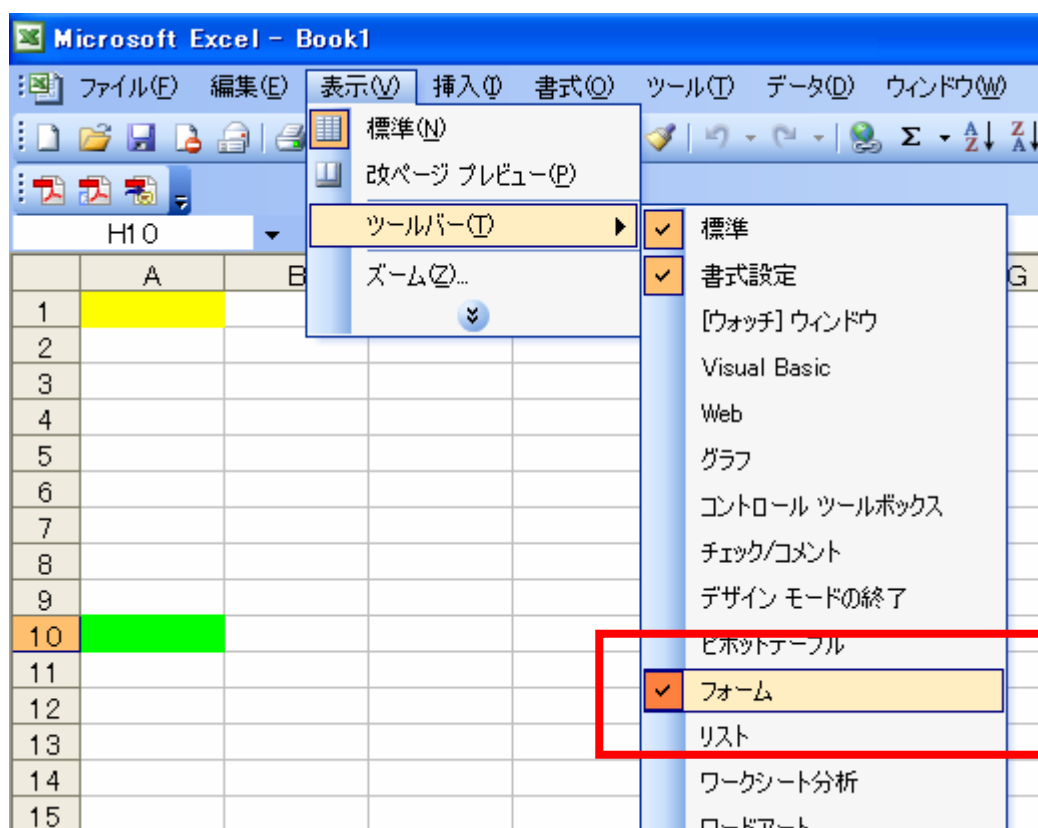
Microsoft Excel - Book1

ファイル(F) 編集(E) 表示(V) 挿入(I) 書式(O) ツール(T) データ(D) ウィンドウ(W)

標準(N)
改ページ プレビュー(P)
ツールバー(T)
ズーム(Z)...

H10

A B G

1
2
3
4
5
6
7
8
9
10
11
12
13
14
15

標準
書式設定
[ウォッチ] ウィンドウ
Visual Basic
Web
グラフ
コントロール ツールボックス
チェック/コメント
デザイン モードの終了
ピボットテーブル
フォーム
リスト
ワークシート分析
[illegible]